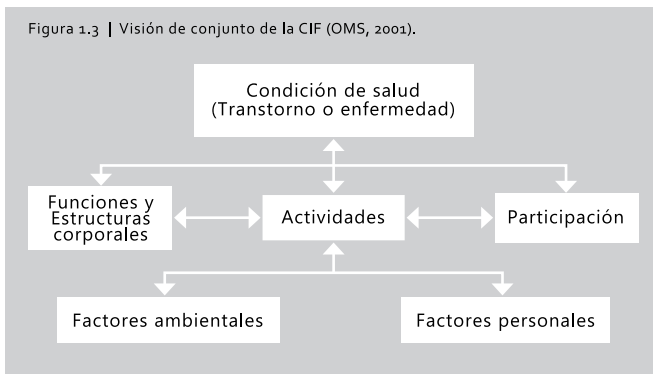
Figura 1.3 | Visión de conjunto de la CIF (OMS, 2001).

Condición de salud
(Transtorno o enfermedad)

Funciones y Estructuras corporales

Actividades

Participación

Factores ambientales

Factores personales